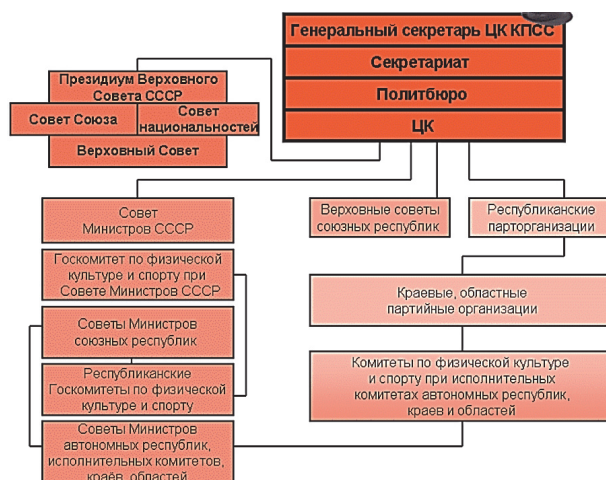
Генеральный секретарь ЦК КПСС

Секретариат

Политбюро

ЦК

Президиум Верховного Совета СССР

Совет Союза

Совет национальностей

Верховный Совет

Совет Министров СССР

Верховные советы союзных республик

Республиканские парторганизации

Госкомитет по физической культуре и спорту при Совете Министров СССР

Краевые, областные партийные организации

Советы Министров союзных республик

Республиканские Госкомитеты по физической культуре и спорту

Комитеты по физической культуре и спорту при исполнительных комитетах автономных республик, краев и областей

Советы Министров автономных республик, исполнительных комитетов, краев, областей